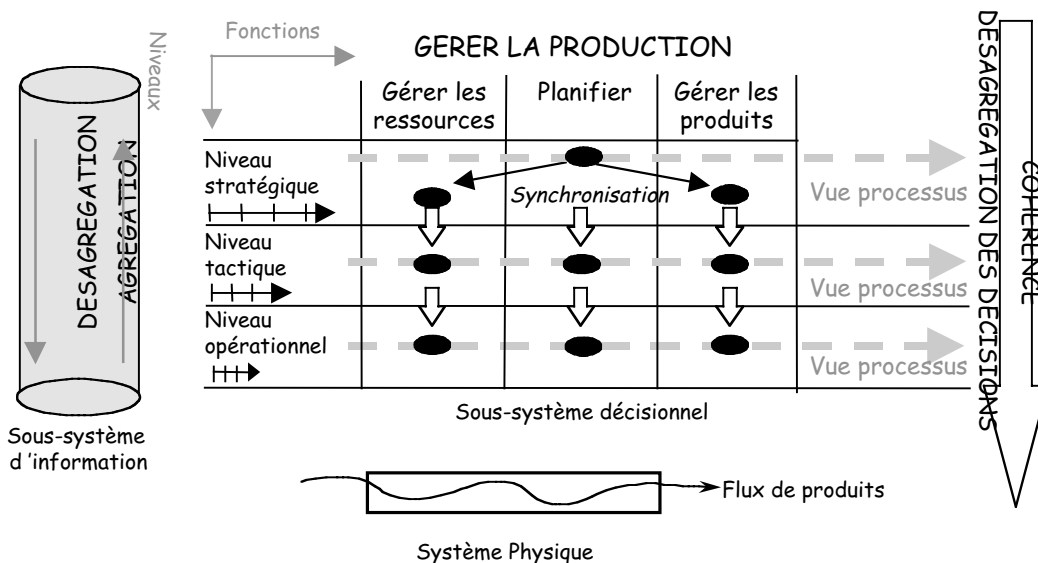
Fonctions

Niveaux

GERER LA PRODUCTION

| | Gérer les ressources | Planifier | Gérer les produits |
|---|---|---|---|
| Niveau stratégique | | Synchronisation | |
| Niveau tactique | | | |
| Niveau opérationnel | | | |

Vue processus

Vue processus

Vue processus

DESAGREGATION

AGREGATION

Sous-système d 'information

Sous-système décisionnel

DESAGREGATION DES DECISIONS

COHERENCE

Flux de produits

Système Physique